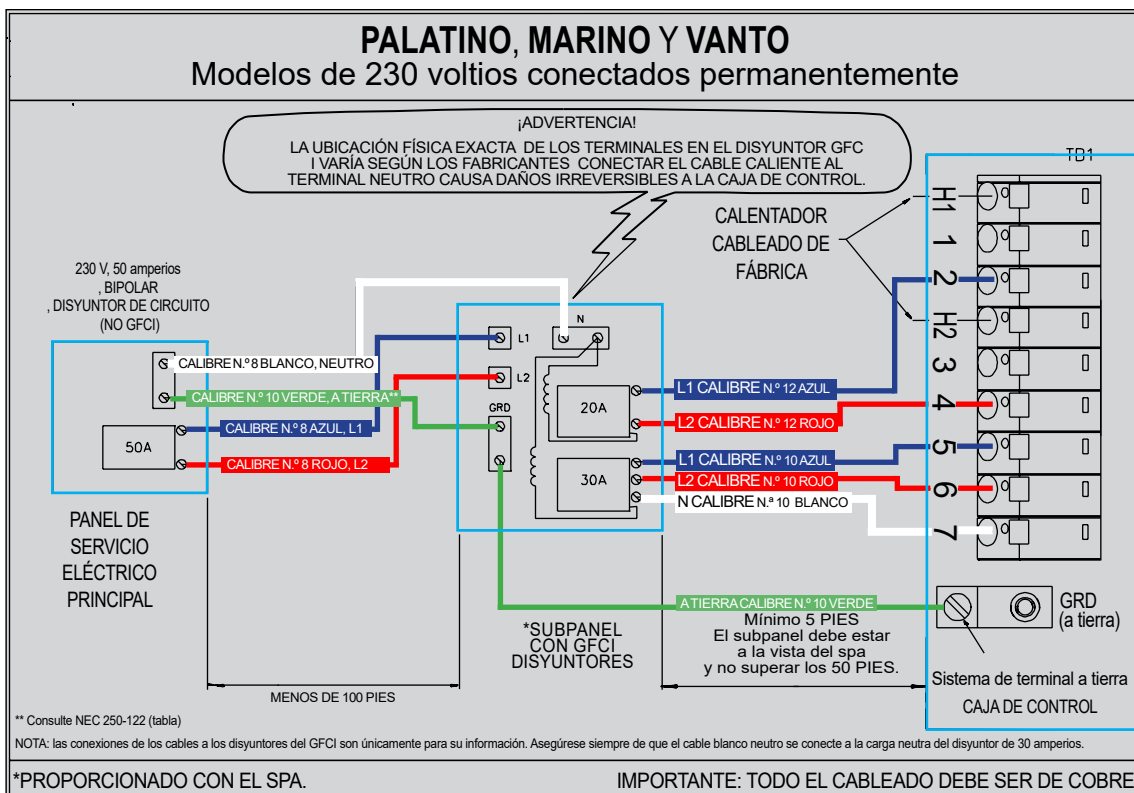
PALATINO, MARINO Y VANTO
Modelos de 230 voltios conectados permanentemente

¡ADVERTENCIA!
LA UBICACIÓN FÍSICA EXACTA DE LOS TERMINALES EN EL DISYUNTOR GFC I VARÍA SEGÚN LOS FABRICANTES CONECTAR EL CABLE CALIENTE AL TERMINAL NEUTRO CAUSA DAÑOS IRREVERSIBLES A LA CAJA DE CONTROL.

TB1

CALENTADOR CABLEADO DE FÁBRICA

H1
1
2
H2
3
4
5
6
7

230 V, 50 amperios , BIPOLAR , DISYUNTOR DE CIRCUITO (NO GFCI)

CALIBRE N.º 8 BLANCO, NEUTRO
CALIBRE N.º 10 VERDE, A TIERRA**
50A
CALIBRE N.º 8 AZUL, L1
CALIBRE N.º 8 ROJO, L2

L1
N
L2
GRD
20A
30A

L1 CALIBRE N.º 12 AZUL
L2 CALIBRE N.º 12 ROJO
L1 CALIBRE N.º 10 AZUL
L2 CALIBRE N.º 10 ROJO
N CALIBRE N.º 10 BLANCO

PANEL DE SERVICIO ELÉCTRICO PRINCIPAL

*SUBPANEL CON GFCI DISYUNTORES

A TIERRA CALIBRE N.º 10 VERDE
Mínimo 5 PIES
El subpanel debe estar a la vista del spa y no superar los 50 PIES.

GRD (a tierra)
Sistema de terminal a tierra
CAJA DE CONTROL

MENOS DE 100 PIES

** Consulte NEC 250-122 (tabla)

NOTA: las conexiones de los cables a los disyuntores del GFCI son únicamente para su información. Asegúrese siempre de que el cable blanco neutro se conecte a la carga neutra del disyuntor de 30 amperios.

*PROPORCIONADO CON EL SPA.
IMPORTANTE: TODO EL CABLEADO DEBE SER DE COBRE